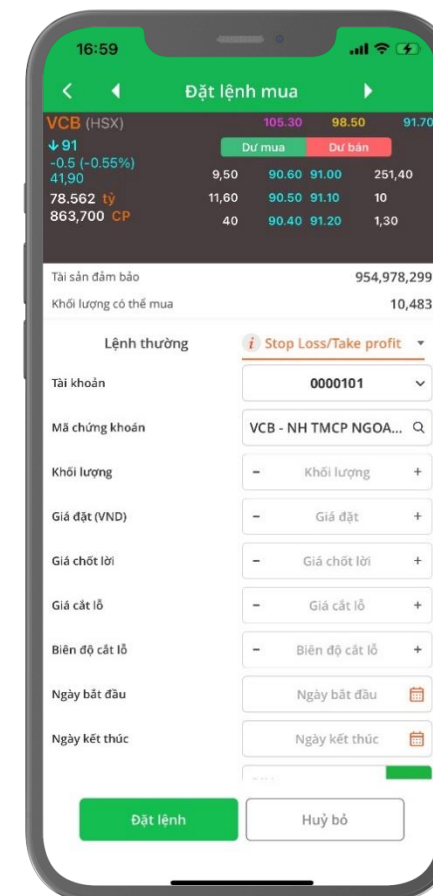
16:59

Đặt lệnh mua

VCB (HSX)
105.30 98.50 91.70
↓91
-0.5 (-0.55%)
41,90
78.562 tỷ
863,700 CP

| | Dư mua | Dư bán | |
|---|---|---|---|
| 9,50 | 90.60 | 91.00 | 251,40 |
| 11,60 | 90.50 | 91.10 | 10 |
| 40 | 90.40 | 91.20 | 1,30 |

Tài sản đảm bảo 954,978,299
Khối lượng có thể mua 10,483

Lệnh thường
Stop Loss/Take profit

Tài khoản 0000101
Mã chứng khoán VCB - NH TMCP NGOA...
Khối lượng − Khối lượng +
Giá đặt (VND) − Giá đặt +
Giá chốt lời − Giá chốt lời +
Giá cắt lỗ − Giá cắt lỗ +
Biên độ cắt lỗ − Biên độ cắt lỗ +
Ngày bắt đầu Ngày bắt đầu
Ngày kết thúc Ngày kết thúc

Đặt lệnh
Huỷ bỏ